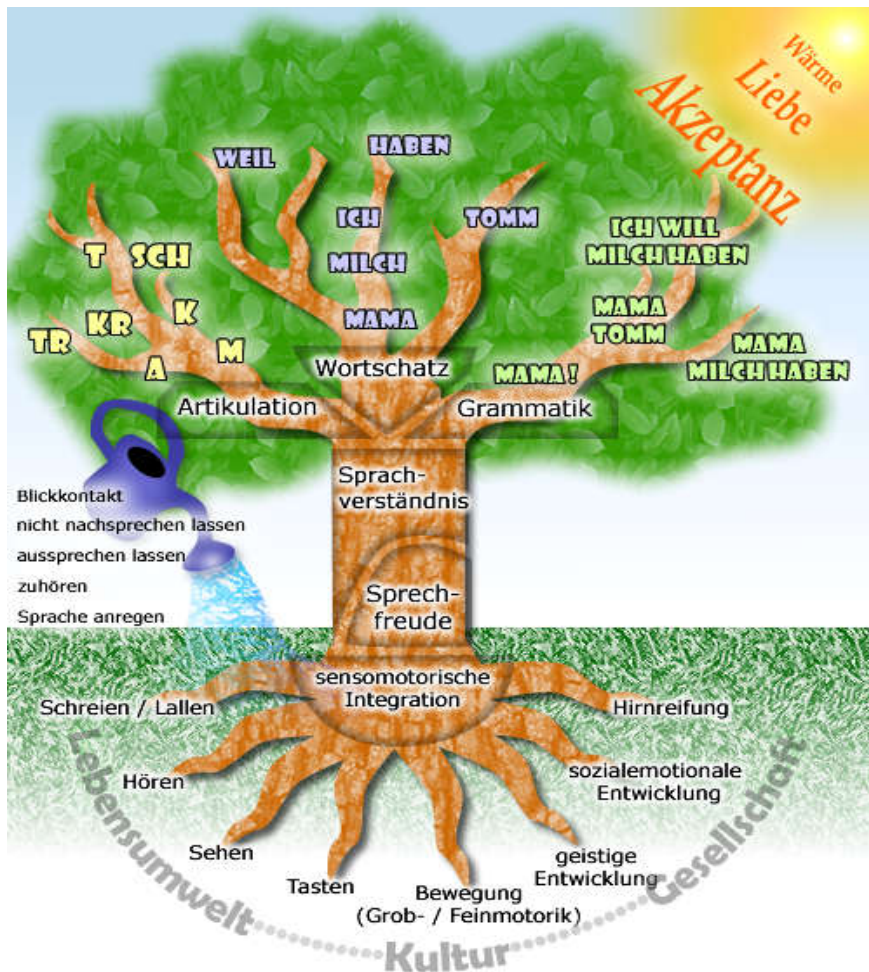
Wärme
Liebe
Akzeptanz

WEIL
HABEN
ICH
MILCH
TOMM
MAMA
T
SCH
KR
K
TR
A
M
ICH WILL MILCH HABEN
MAMA TOMM
MAMA MILCH HABEN
MAMA!

Wortschatz
Artikulation
Grammatik
Sprachverständnis
Sprechfreude
sensomotorische Integration

Blickkontakt
nicht nachsprechen lassen
aussprechen lassen
zuhören
Sprache anregen

Schreien / Lallen
Hören
Sehen
Tasten
Bewegung (Grob- / Feinmotorik)
geistige Entwicklung
sozialemotionale Entwicklung
Hirnreifung

Lebensumwelt
Kultur
Gesellschaft